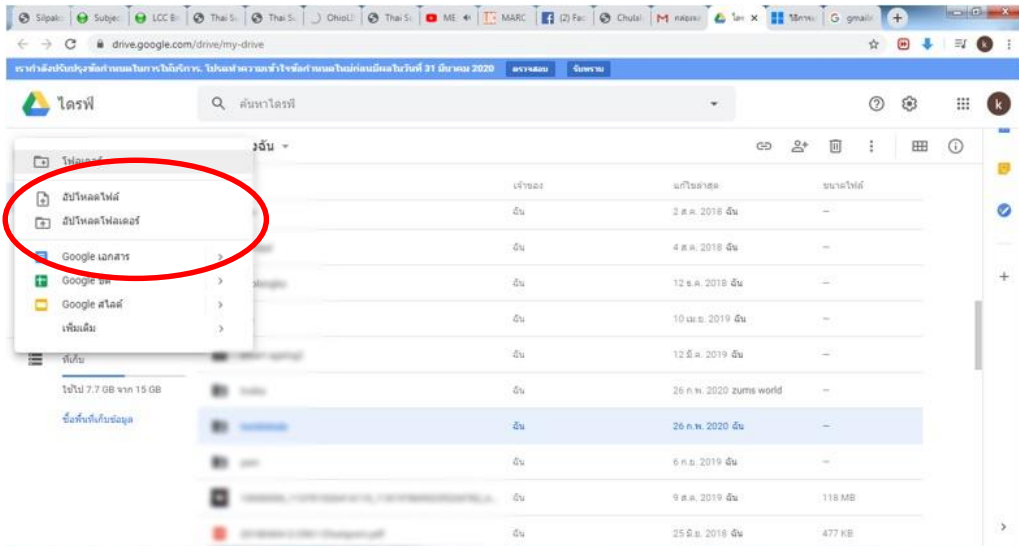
Silpak | Subjec | LCC B | Thai S | Thai S | ChiolJ | Thai S | ME | MARC | (2) Fa | Chulal | M กล่องจ | ไดร | ใช้งาน | G gmail

drive.google.com/drive/my-drive

เรากำลังปรับปรุงข้อกำหนดในการให้บริการ. โปรดทำความเข้าใจข้อกำหนดใหม่ก่อนมีผลในวันที่ 31 มีนาคม 2020 ตรวจสอบ รับทราบ

ไดรฟ์

ค้นหาไดรฟ์

โฟลเดอร์

อัปโหลดไฟล์

อัปโหลดโฟลเดอร์

Google เอกสาร

Google ชีต

Google สไลด์

เพิ่มเติม

ที่เก็บ

ใช้ไป 7.7 GB จาก 15 GB

ซื้อพื้นที่เก็บข้อมูล

ฉัน

| | เจ้าของ | แก้ไขล่าสุด | ขนาดไฟล์ |
|---|---|---|---|
| | ฉัน | 2 ส.ค. 2018 ฉัน | — |
| | ฉัน | 4 ส.ค. 2018 ฉัน | — |
| | ฉัน | 12 ธ.ค. 2018 ฉัน | — |
| | ฉัน | 10 เม.ย. 2019 ฉัน | — |
| | ฉัน | 12 มี.ค. 2019 ฉัน | — |
| | ฉัน | 26 ก.พ. 2020 zums world | — |
| | ฉัน | 26 ก.พ. 2020 ฉัน | — |
| | ฉัน | 6 ก.ย. 2019 ฉัน | — |
| | ฉัน | 9 ส.ค. 2019 ฉัน | 118 MB |
| | ฉัน | 25 มิ.ย. 2018 ฉัน | 477 KB |